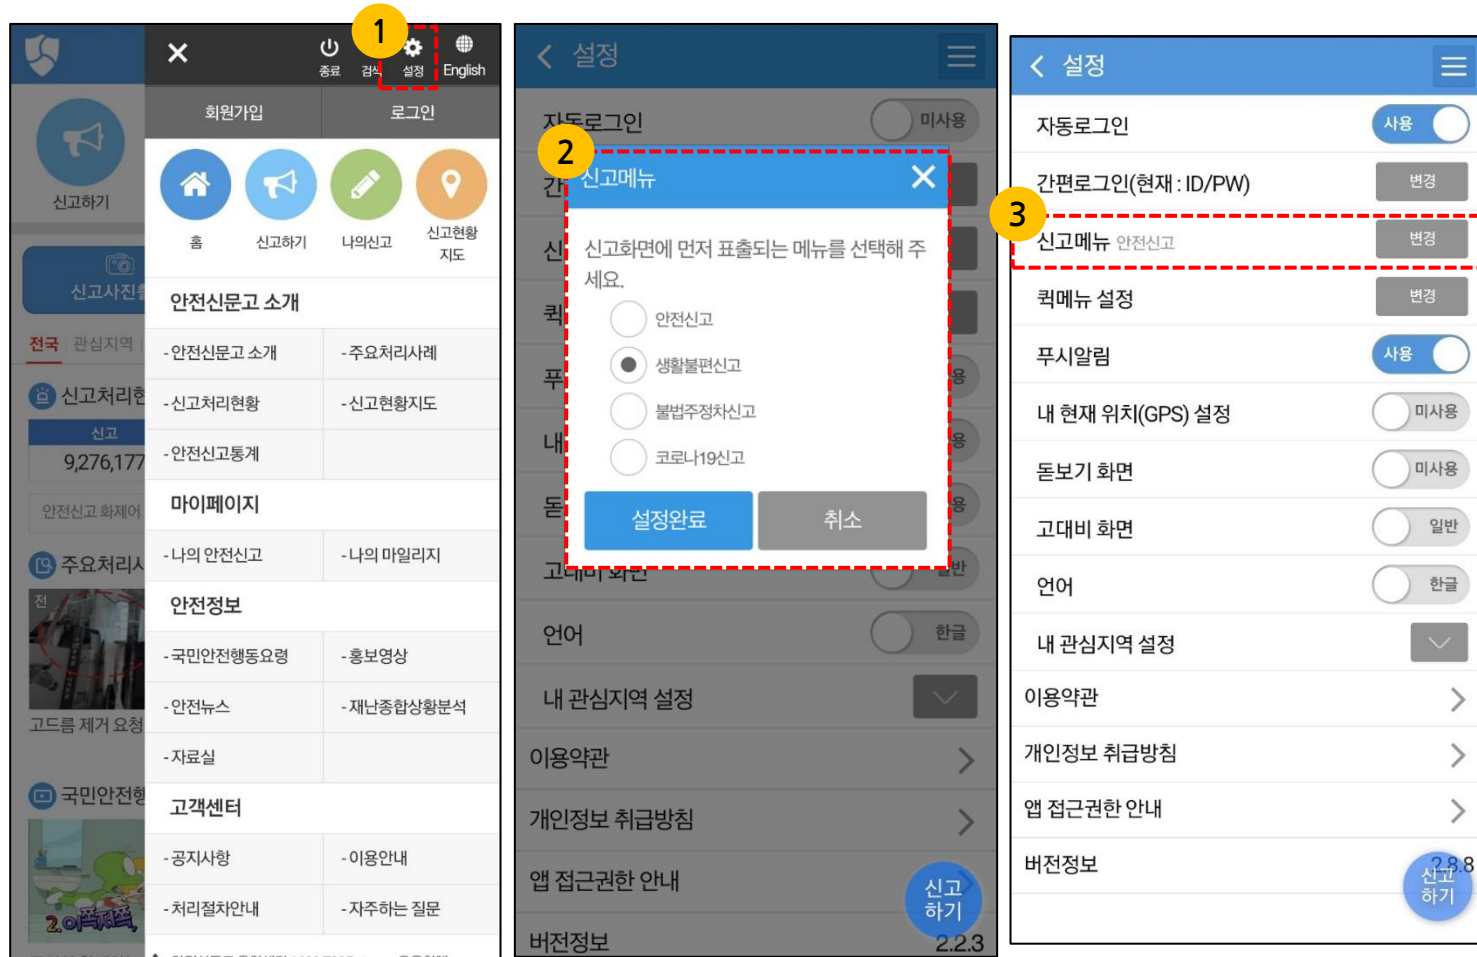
1

종료 검색 설정 English

신고하기

회원가입 로그인

홈 신고하기 나의신고 신고현황 지도

신고사진

안전신문고 소개

- 안전신문고 소개 - 주요처리사례

전국 관심지역

- 신고처리현황 - 신고현황지도

신고처리

신고

9,276,177

- 안전신고통계

마이페이지

안전신고 화제어

- 나의 안전신고 - 나의 마일리지

주요처리사

안전정보

- 국민안전행동요령 - 홍보영상

- 안전뉴스 - 재난종합상황분석

고드름 제거 요청

- 자료실

국민안전

고객센터

- 공지사항 - 이용안내

- 처리절차안내 - 자주하는 질문

설정

자동로그인 미사용

2

신고메뉴

신고화면에 먼저 표출되는 메뉴를 선택해 주세요.

안전신고

생활불편신고

불법주정차신고

코로나19신고

설정완료 취소

언어 한글

내 관심지역 설정

이용약관

개인정보 취급방침

앱 접근권한 안내

버전정보 2.2.3

신고하기

설정

자동로그인 사용

간편로그인(현재 : ID/PW) 변경

3

신고메뉴 안전신고 변경

퀵메뉴 설정 변경

푸시알림 사용

내 현재 위치(GPS) 설정 미사용

돋보기 화면 미사용

고대비 화면 일반

언어 한글

내 관심지역 설정

이용약관

개인정보 취급방침

앱 접근권한 안내

버전정보 2.8.8

신고하기